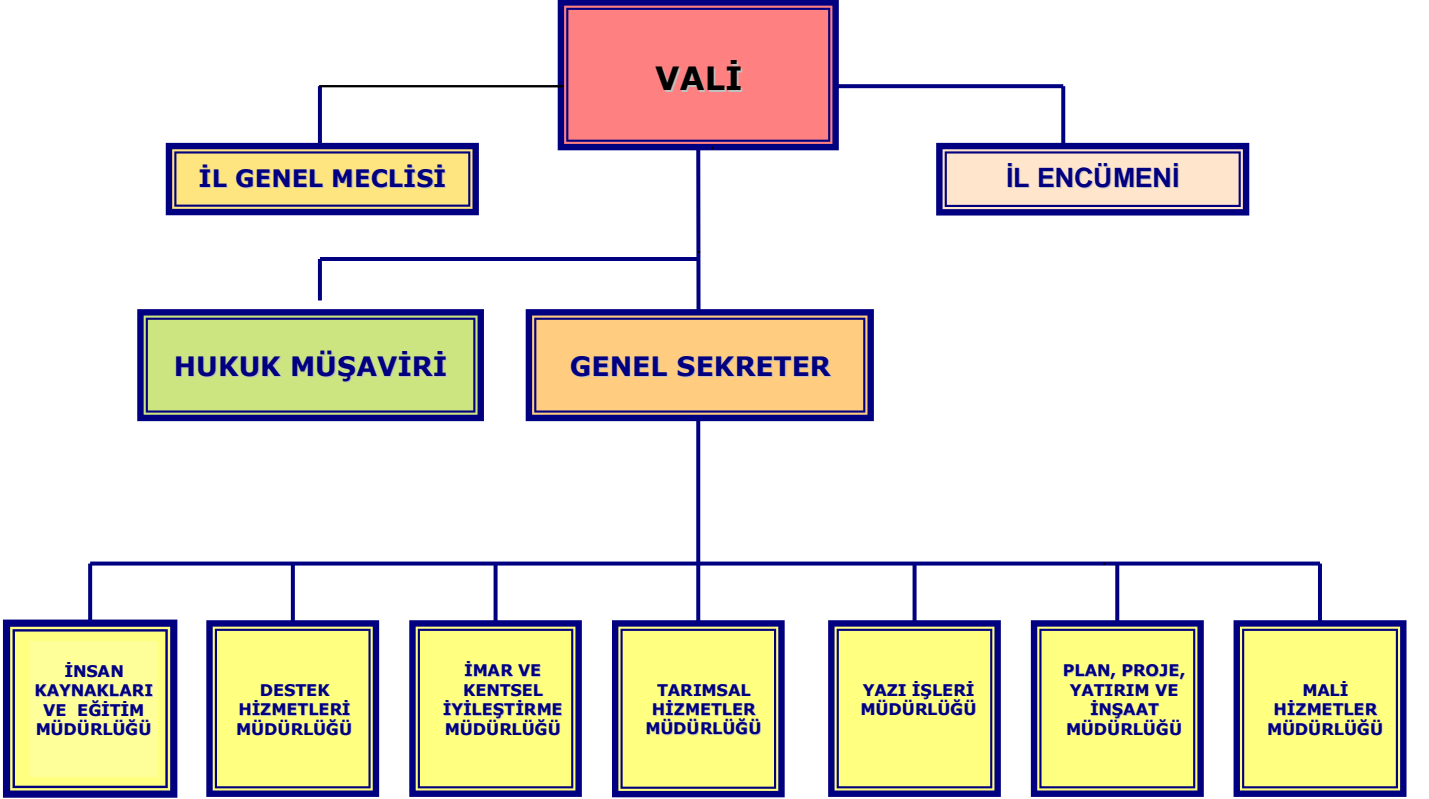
VALİ

İL GENEL MECLİSİ

İL ENCÜMENİ

HUKUK MÜŞAVİRİ

GENEL SEKRETER

İNSAN KAYNAKLARI VE EĞİTİM MÜDÜRLÜĞÜ

DESTEK HİZMETLERİ MÜDÜRLÜĞÜ

İMAR VE KENTSEL İYİLEŞTİRME MÜDÜRLÜĞÜ

TARIMSAL HİZMETLER MÜDÜRLÜĞÜ

YAZI İŞLERİ MÜDÜRLÜĞÜ

PLAN, PROJE, YATIRIM VE İNŞAAT MÜDÜRLÜĞÜ

MALİ HİZMETLER MÜDÜRLÜĞÜ